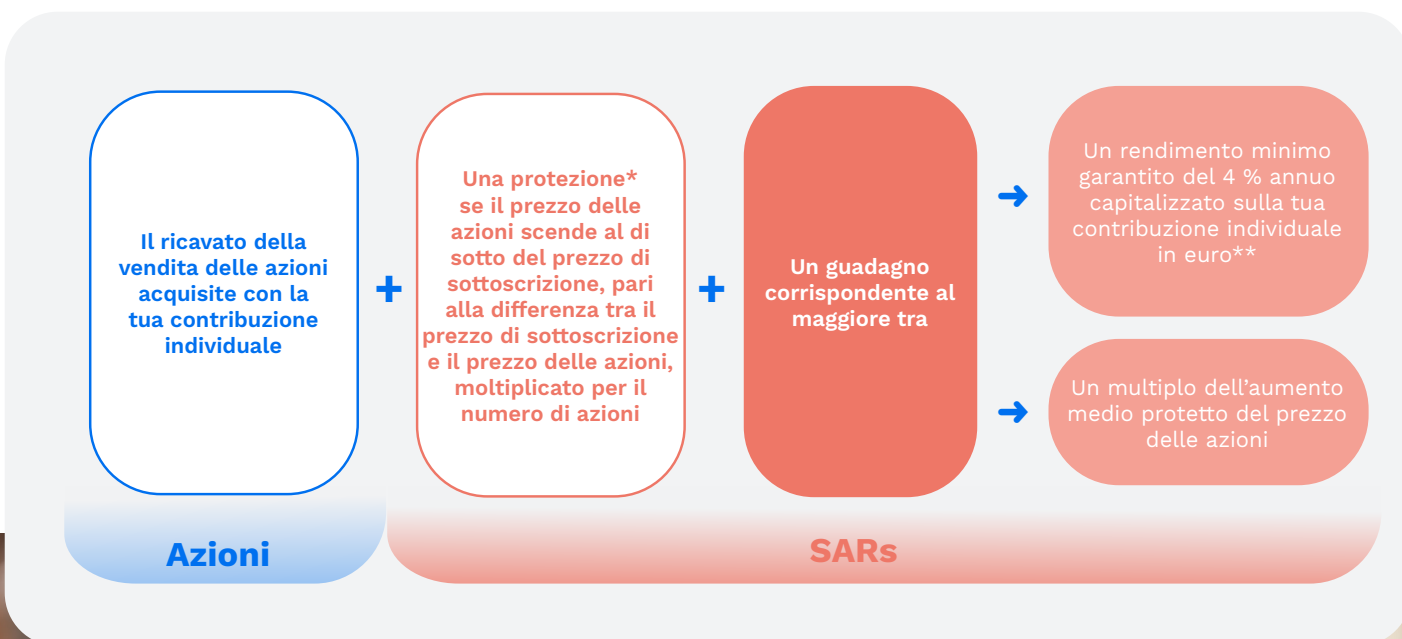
Il ricavato della vendita delle azioni acquisite con la tua contribuzione individuale

+

Una protezione* se il prezzo delle azioni scende al di sotto del prezzo di sottoscrizione, pari alla differenza tra il prezzo di sottoscrizione e il prezzo delle azioni, moltiplicato per il numero di azioni

+

Un guadagno corrispondente al maggiore tra

➜

Un rendimento minimo garantito del 4 % annuo capitalizzato sulla tua contribuzione individuale in euro**

➜

Un multiplo dell’aumento medio protetto del prezzo delle azioni

Azioni

SARs